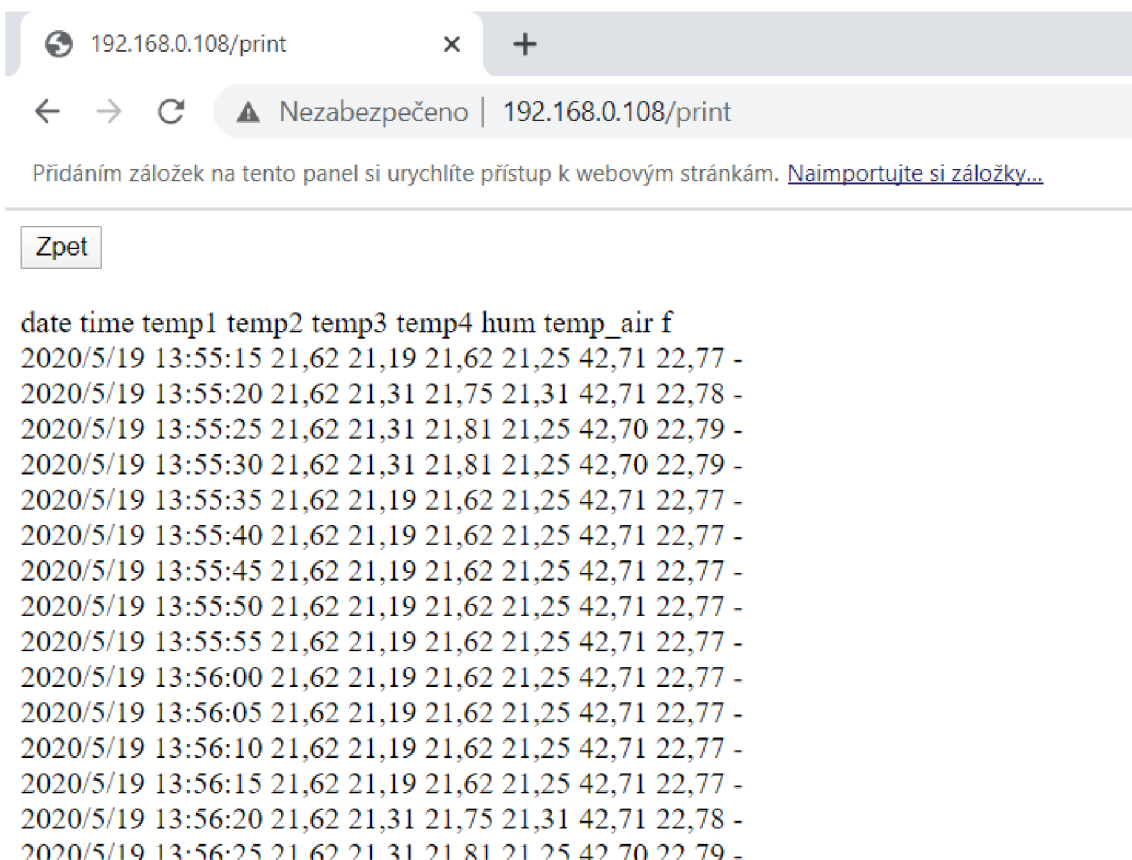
192.168.0.108/print × +

← → C ▲ Nezabezpečeno | 192.168.0.108/print

Přidáním záložek na tento panel si urychlíte přístup k webovým stránkám. Naimportujte si záložky...

Zpet

date time temp1 temp2 temp3 temp4 hum temp_air f
2020/5/19 13:55:15 21,62 21,19 21,62 21,25 42,71 22,77 -
2020/5/19 13:55:20 21,62 21,31 21,75 21,31 42,71 22,78 -
2020/5/19 13:55:25 21,62 21,31 21,81 21,25 42,70 22,79 -
2020/5/19 13:55:30 21,62 21,31 21,81 21,25 42,70 22,79 -
2020/5/19 13:55:35 21,62 21,19 21,62 21,25 42,71 22,77 -
2020/5/19 13:55:40 21,62 21,19 21,62 21,25 42,71 22,77 -
2020/5/19 13:55:45 21,62 21,19 21,62 21,25 42,71 22,77 -
2020/5/19 13:55:50 21,62 21,19 21,62 21,25 42,71 22,77 -
2020/5/19 13:55:55 21,62 21,19 21,62 21,25 42,71 22,77 -
2020/5/19 13:56:00 21,62 21,19 21,62 21,25 42,71 22,77 -
2020/5/19 13:56:05 21,62 21,19 21,62 21,25 42,71 22,77 -
2020/5/19 13:56:10 21,62 21,19 21,62 21,25 42,71 22,77 -
2020/5/19 13:56:15 21,62 21,19 21,62 21,25 42,71 22,77 -
2020/5/19 13:56:20 21,62 21,31 21,75 21,31 42,71 22,78 -
2020/5/19 13:56:25 21,62 21,31 21,81 21,25 42,70 22,79 -